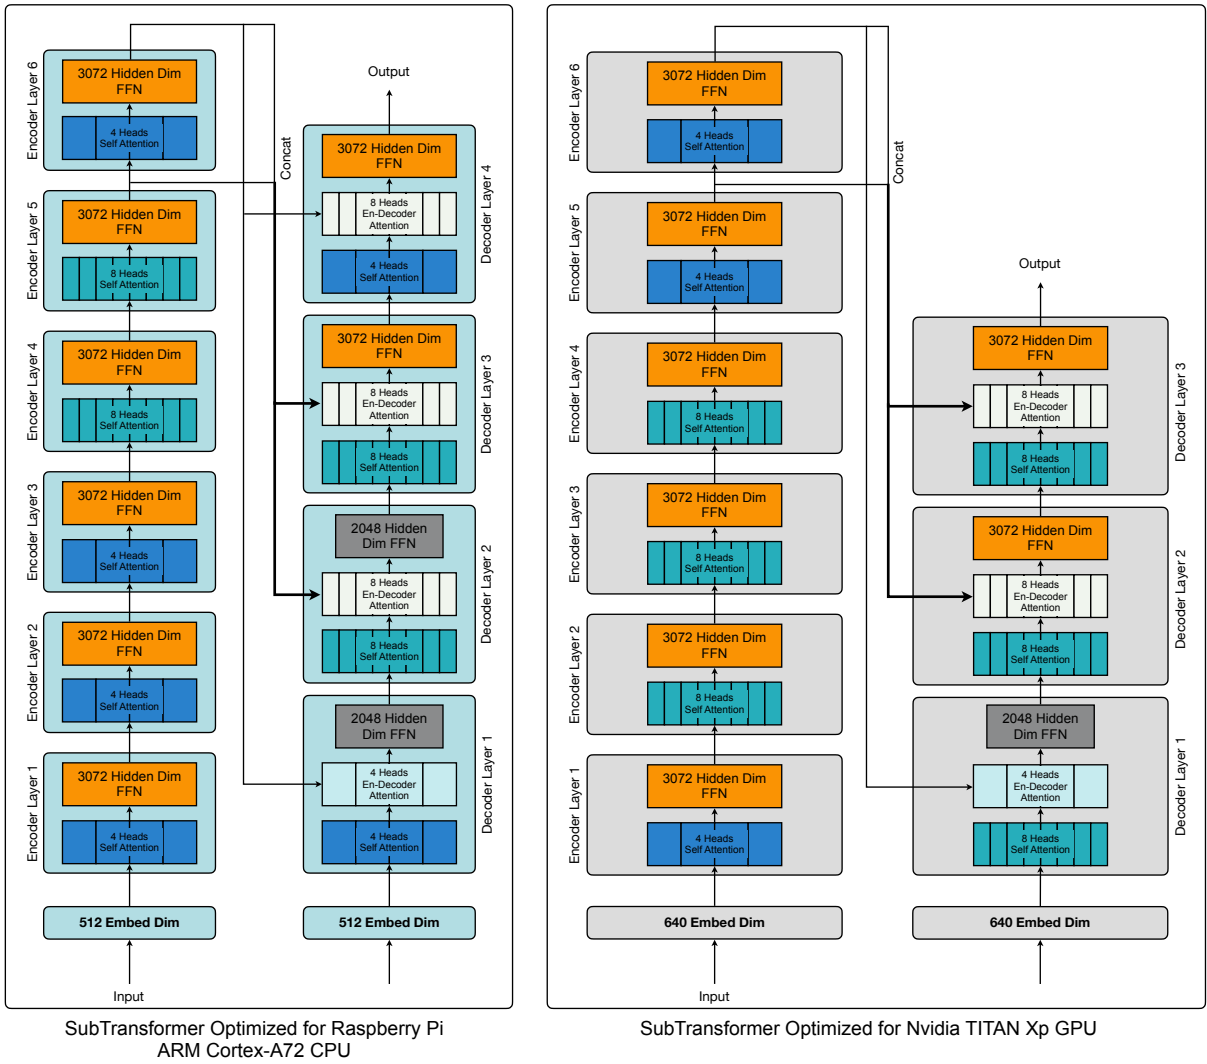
Encoder Layer 6
3072 Hidden Dim FFN
4 Heads Self Attention

Encoder Layer 5
3072 Hidden Dim FFN
8 Heads Self Attention

Encoder Layer 4
3072 Hidden Dim FFN
8 Heads Self Attention

Encoder Layer 3
3072 Hidden Dim FFN
4 Heads Self Attention

Encoder Layer 2
3072 Hidden Dim FFN
4 Heads Self Attention

Encoder Layer 1
3072 Hidden Dim FFN
4 Heads Self Attention

512 Embed Dim

Input

Concat

Output

Decoder Layer 4
3072 Hidden Dim FFN
8 Heads En-Decoder Attention
4 Heads Self Attention

Decoder Layer 3
3072 Hidden Dim FFN
8 Heads En-Decoder Attention
8 Heads Self Attention

Decoder Layer 2
2048 Hidden Dim FFN
8 Heads En-Decoder Attention
8 Heads Self Attention

Decoder Layer 1
2048 Hidden Dim FFN
4 Heads En-Decoder Attention
4 Heads Self Attention

512 Embed Dim

SubTransformer Optimized for Raspberry Pi ARM Cortex-A72 CPU

Encoder Layer 6
3072 Hidden Dim FFN
4 Heads Self Attention

Encoder Layer 5
3072 Hidden Dim FFN
4 Heads Self Attention

Encoder Layer 4
3072 Hidden Dim FFN
8 Heads Self Attention

Encoder Layer 3
3072 Hidden Dim FFN
8 Heads Self Attention

Encoder Layer 2
3072 Hidden Dim FFN
8 Heads Self Attention

Encoder Layer 1
3072 Hidden Dim FFN
4 Heads Self Attention

640 Embed Dim

Input

Concat

Output

Decoder Layer 3
3072 Hidden Dim FFN
8 Heads En-Decoder Attention
8 Heads Self Attention

Decoder Layer 2
3072 Hidden Dim FFN
8 Heads En-Decoder Attention
8 Heads Self Attention

Decoder Layer 1
2048 Hidden Dim FFN
4 Heads En-Decoder Attention
8 Heads Self Attention

640 Embed Dim

SubTransformer Optimized for Nvidia TITAN Xp GPU